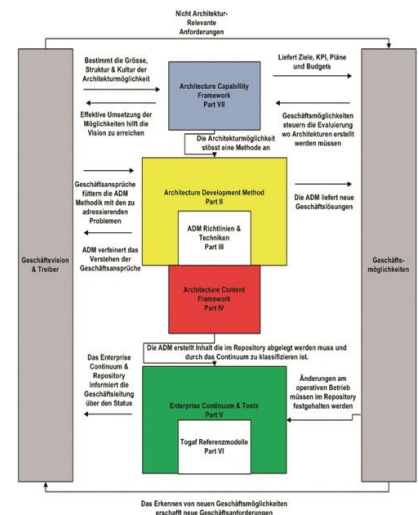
Nicht Architektur-Relevante Anforderungen

Geschäftsvision & Treiber

Geschäfts-möglichkeiten

Bestimmt die Grösse, Struktur & Kultur der Architekturmöglichkeit

Architecture Capability Framework Part VII

Liefert Ziele, KPI, Pläne und Budgets

Effektive Umsetzung der Möglichkeiten hilft die Vision zu erreichen

Geschäftsmöglichkeiten steuern die Evaluierung wo Architekturen erstellt werden müssen

Die Architekturmöglichkeit stösst eine Methode an

Geschäftsansprüche füttern die ADM Methodik mit den zu adressierenden Problemen

Architecture Development Method Part II

Die ADM liefert neue Geschäftslösungen

ADM Richtlinien & Techniken Part III

ADM verfeinert das Verstehen der Geschäftsansprüche

Architecture Content Framework Part IV

Die ADM erstellt Inhalt die im Repository abgelegt werden muss und durch das Continuum zu klassifizieren ist.

Das Enterprise Continuum & Repository informiert die Geschäftsleitung über den Status

Enterprise Continuum & Tools Part V

Änderungen am operativen Betrieb müssen im Repository festgehalten werden

Togaf Referenzmodelle Part VI

Das Erkennen von neuen Geschäftsmöglichkeiten erschafft neue Geschäftsanforderungen